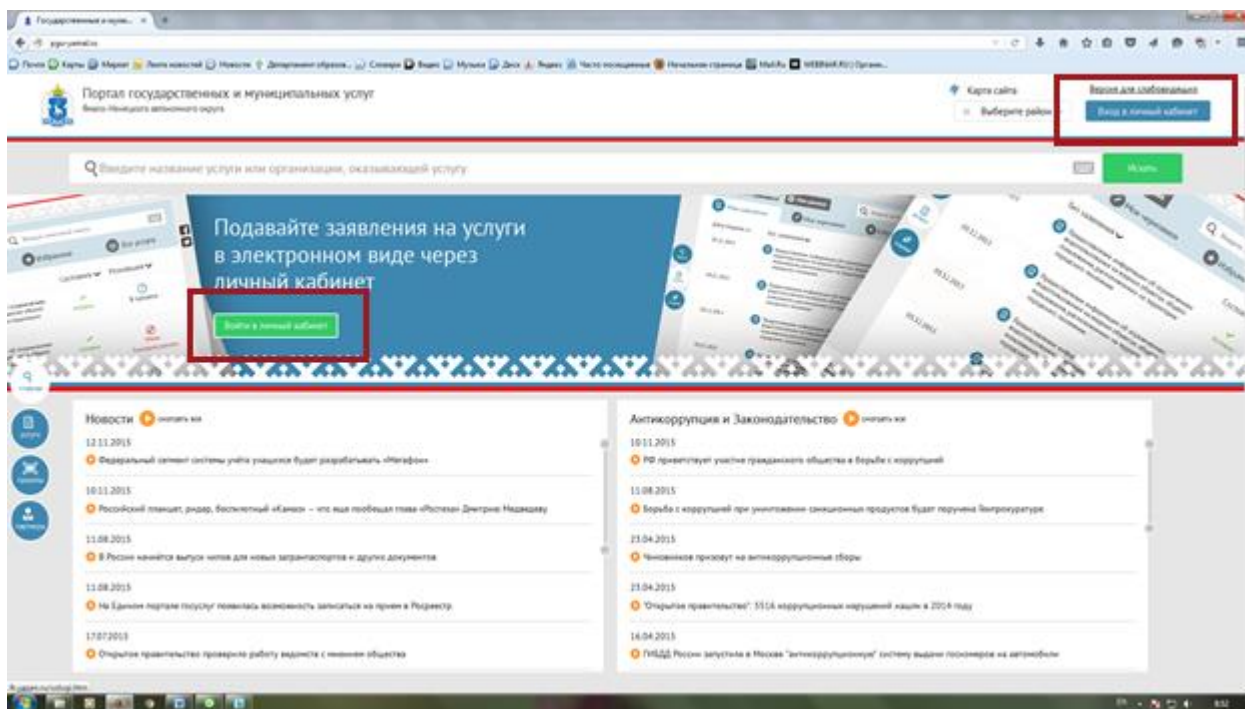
Государственные и муни... ×

Почта Карты Маркет Лента новостей Новости Департамент образов... Словари Видео Музыка Диск Яндекс Часто посещаемые Начальная страница Mail.Ru WEBINAR.RU Органи...

Портал государственных и муниципальных услуг
Ямало-Ненецкого автономного округа

Карта сайта
Выберите район

Версия для слабовидящих
Вход в личный кабинет

Введите название услуги или организации, оказывающей услугу

Искать

Подавайте заявления на услуги в электронном виде через личный кабинет

Войти в личный кабинет

Новости показать все

12.11.2015
Федеральный сегмент системы учёта учащихся будет разрабатывать «Мегафон»

10.11.2015
Российский планшет, ридер, беспилотный «Камаз» – что еще пообещал глава «Ростеха» Дмитрию Медведеву

11.08.2015
В России начнётся выпуск чипов для новых загранпаспортов и других документов

11.08.2015
На Едином портале госуслуг появилась возможность записаться на прием в Росреестр

17.07.2015
Открытое правительство проверило работу ведомств с мнением общества

Антикоррупция и Законодательство показать все

10.11.2015
РФ приветствует участие гражданского общества в борьбе с коррупцией

11.08.2015
Борьба с коррупцией при уничтожении санкционных продуктов будет поручена Генпрокуратуре

23.04.2015
Чиновников призовут на антикоррупционные сборы

23.04.2015
"Открытое правительство": 3516 коррупционных нарушений нашли в 2014 году

16.04.2015
ГИБДД России запустили в Москве "антикоррупционную" систему выдачи госномеров на автомобили